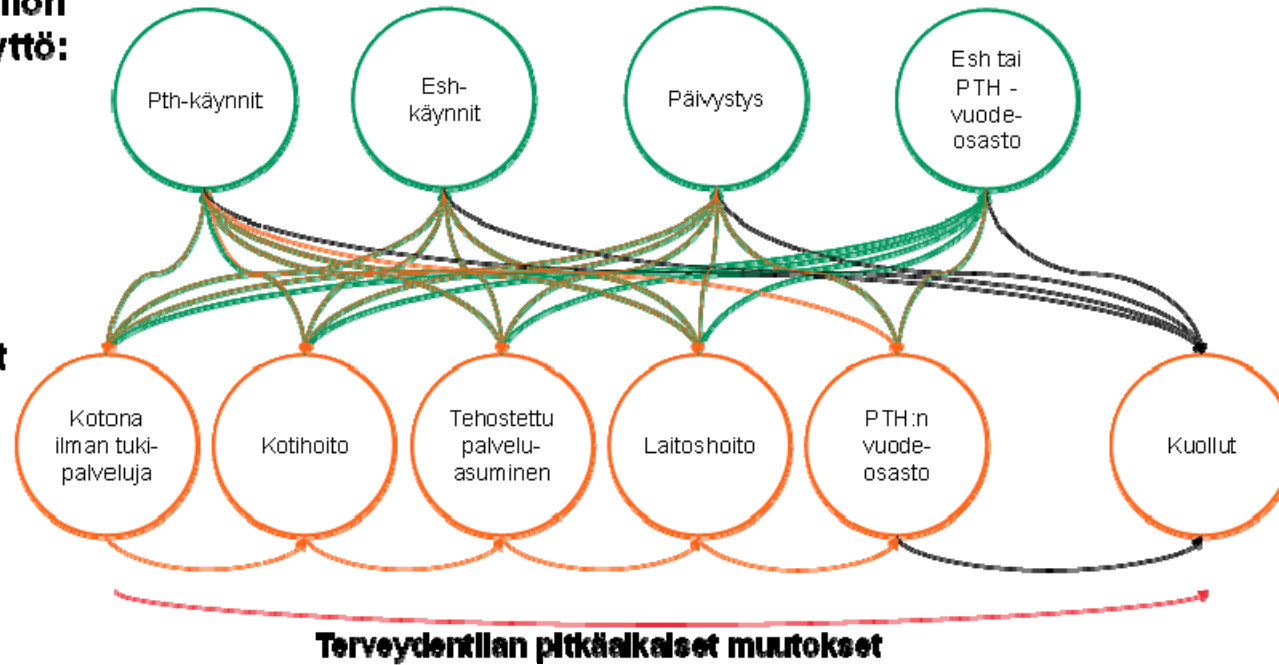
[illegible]non
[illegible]yttö:

Pth-käynnit

Esh-käynnit

Päivystys

Esh tai PTH -vuode-osasto

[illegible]t

Kotona ilman tuki-palveluja

Kotihoito

Tehostettu palvelu-asuminen

Laitoshoito

PTH:n vuode-osasto

Kuollut

Terveydentilan pitkäaikaiset muutokset